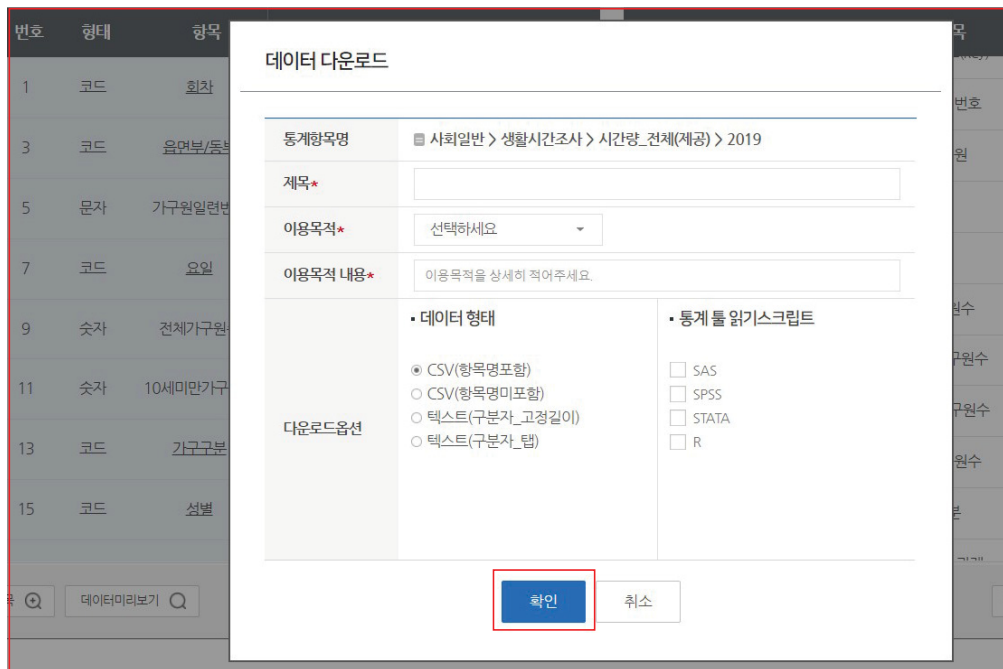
| 번호 | 형태 | 항목 |
|---|---|---|
| 1 | 코드 | 회차 |
| 3 | 코드 | 읍면부/동부 |
| 5 | 문자 | 가구원일련번 |
| 7 | 코드 | 요일 |
| 9 | 숫자 | 전체가구원 |
| 11 | 숫자 | 10세미만가구 |
| 13 | 코드 | 가구구분 |
| 15 | 코드 | 성별 |

데이터미리보기

목
번호
원
원수
구원수
구원수
원수
분

데이터 다운로드

| 통계항목명 | 사회일반 > 생활시간조사 > 시간량_전체(제공) > 2019 |
|---|---|
| 제목* | |
| 이용목적* | 선택하세요 |
| 이용목적 내용* | 이용목적을 상세히 적어주세요. |
| 다운로드옵션 | ▪ 데이터 형태<br>◉ CSV(항목명포함)<br>○ CSV(항목명미포함)<br>○ 텍스트(구분자_고정길이)<br>○ 텍스트(구분자_탭) |

▪ 통계 툴 읽기스크립트
☐ SAS
☐ SPSS
☐ STATA
☐ R

확인 취소